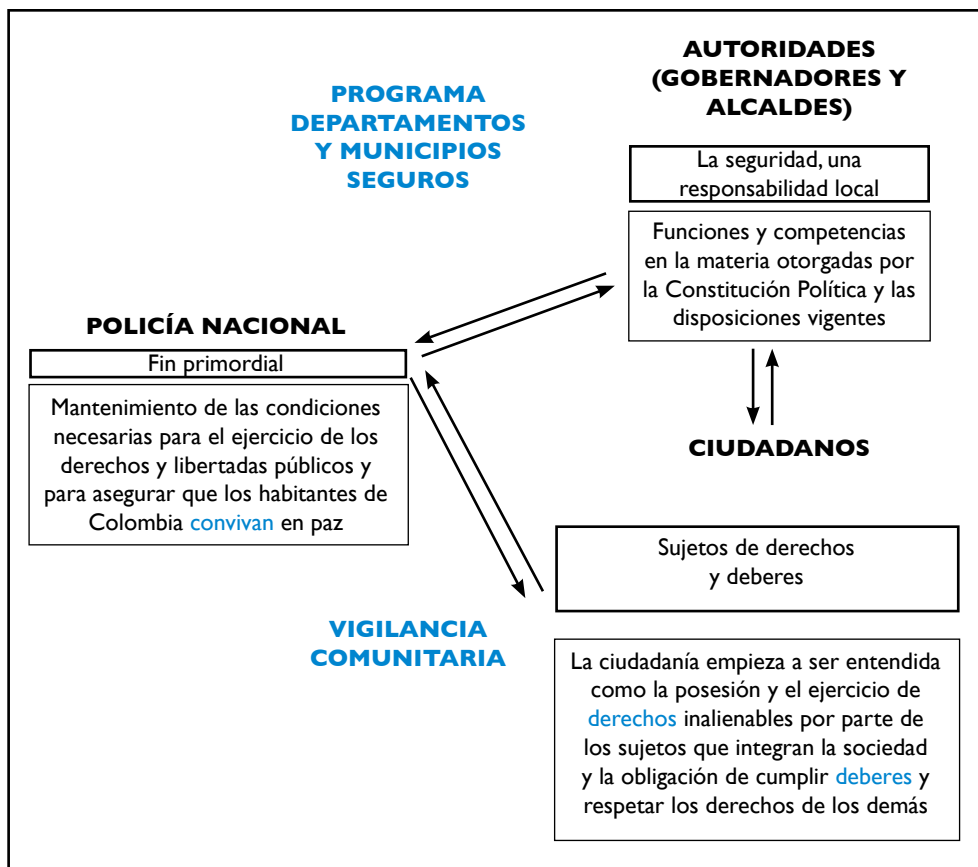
AUTORIDADES (GOBERNADORES Y ALCALDES)

PROGRAMA DEPARTAMENTOS Y MUNICIPIOS SEGUROS

La seguridad, una responsabilidad local

Funciones y competencias en la materia otorgadas por la Constitución Política y las disposiciones vigentes

POLICÍA NACIONAL

Fin primordial

Mantenimiento de las condiciones necesarias para el ejercicio de los derechos y libertadas públicos y para asegurar que los habitantes de Colombia convivan en paz

CIUDADANOS

Sujetos de derechos y deberes

VIGILANCIA COMUNITARIA

La ciudadanía empieza a ser entendida como la posesión y el ejercicio de derechos inalienables por parte de los sujetos que integran la sociedad y la obligación de cumplir deberes y respetar los derechos de los demás